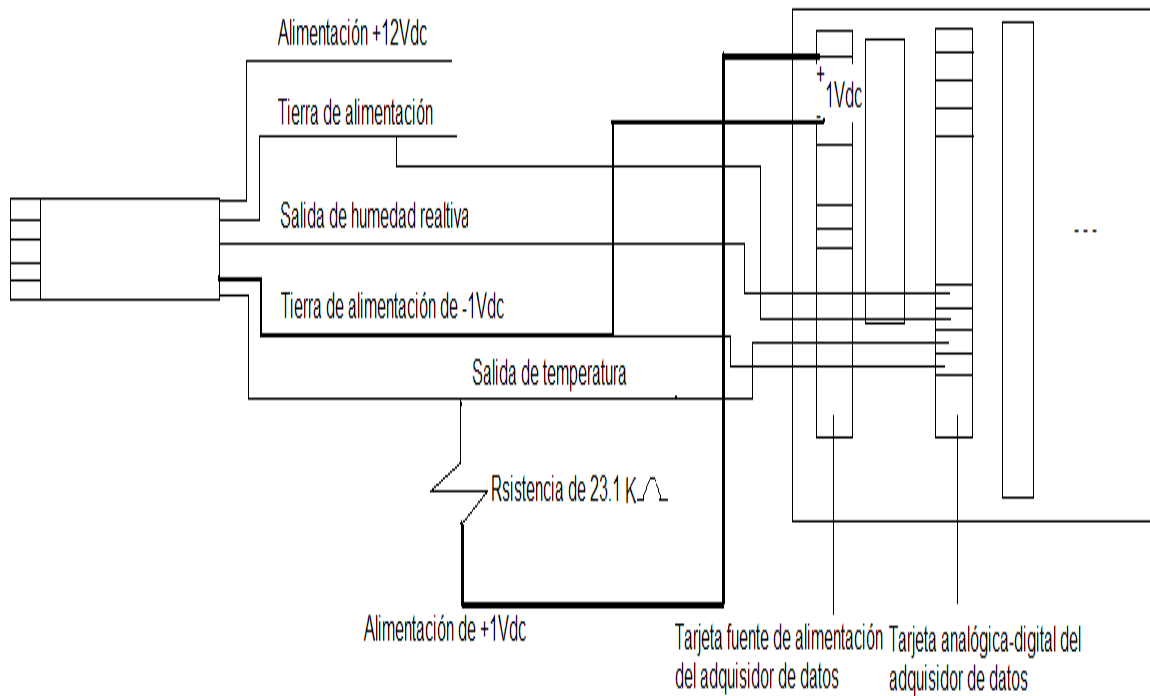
Alimentación +12Vdc

Tierra de alimentación

Salida de humedad realtiva

Tierra de alimentación de -1Vdc

Salida de temperatura

Rsistencia de 23.1 K⎍

Alimentación de +1Vdc

+
1Vdc
-

...

Tarjeta fuente de alimentación del adquisidor de datos

Tarjeta analógica-digital del adquisidor de datos